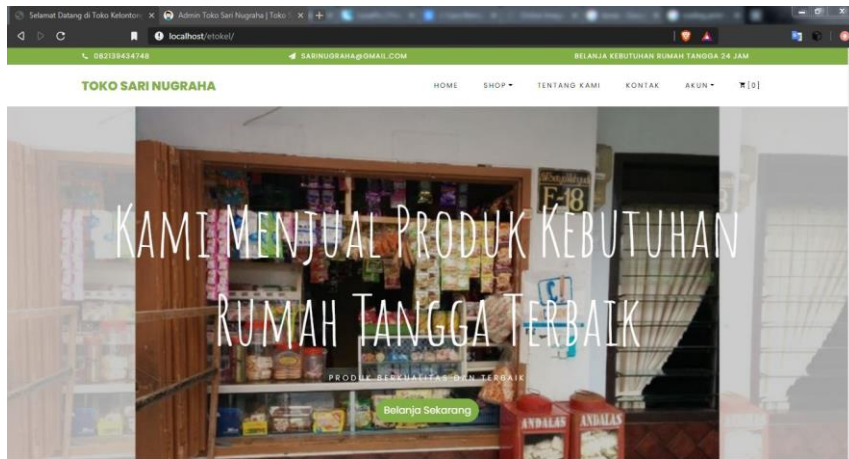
Selamat Datang di Toko Kelonton ×
Admin Toko Sari Nugraha | Toko ×
localhost/etokel/

082139434748
SARINUGRAHA@GMAIL.COM
BELANJA KEBUTUHAN RUMAH TANGGA 24 JAM

TOKO SARI NUGRAHA
HOME
SHOP ▾
TENTANG KAMI
KONTAK
AKUN ▾
[0]

E-18

Kami Menjual Produk Kebutuhan Rumah Tangga Terbaik

PRODUK BERKUALITAS DAN TERBAIK

Belanja Sekarang

ANDALAS
ANDALAS